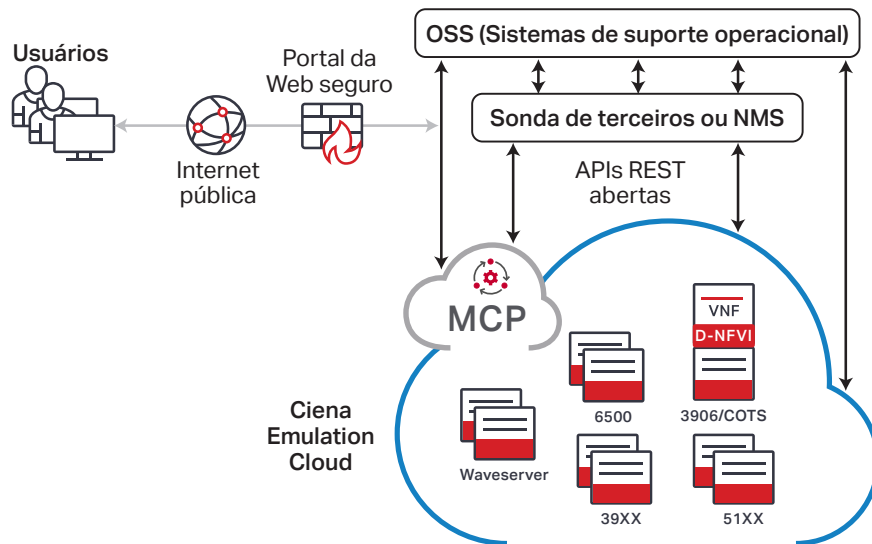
OSS (Sistemas de suporte operacional)

Usuários

Portal da Web seguro

Sonda de terceiros ou NMS

Internet pública

APIs REST abertas

MCP

VNF

D-NFVI

6500

3906/COTS

Ciena Emulation Cloud

Waveserver

39XX

51XX